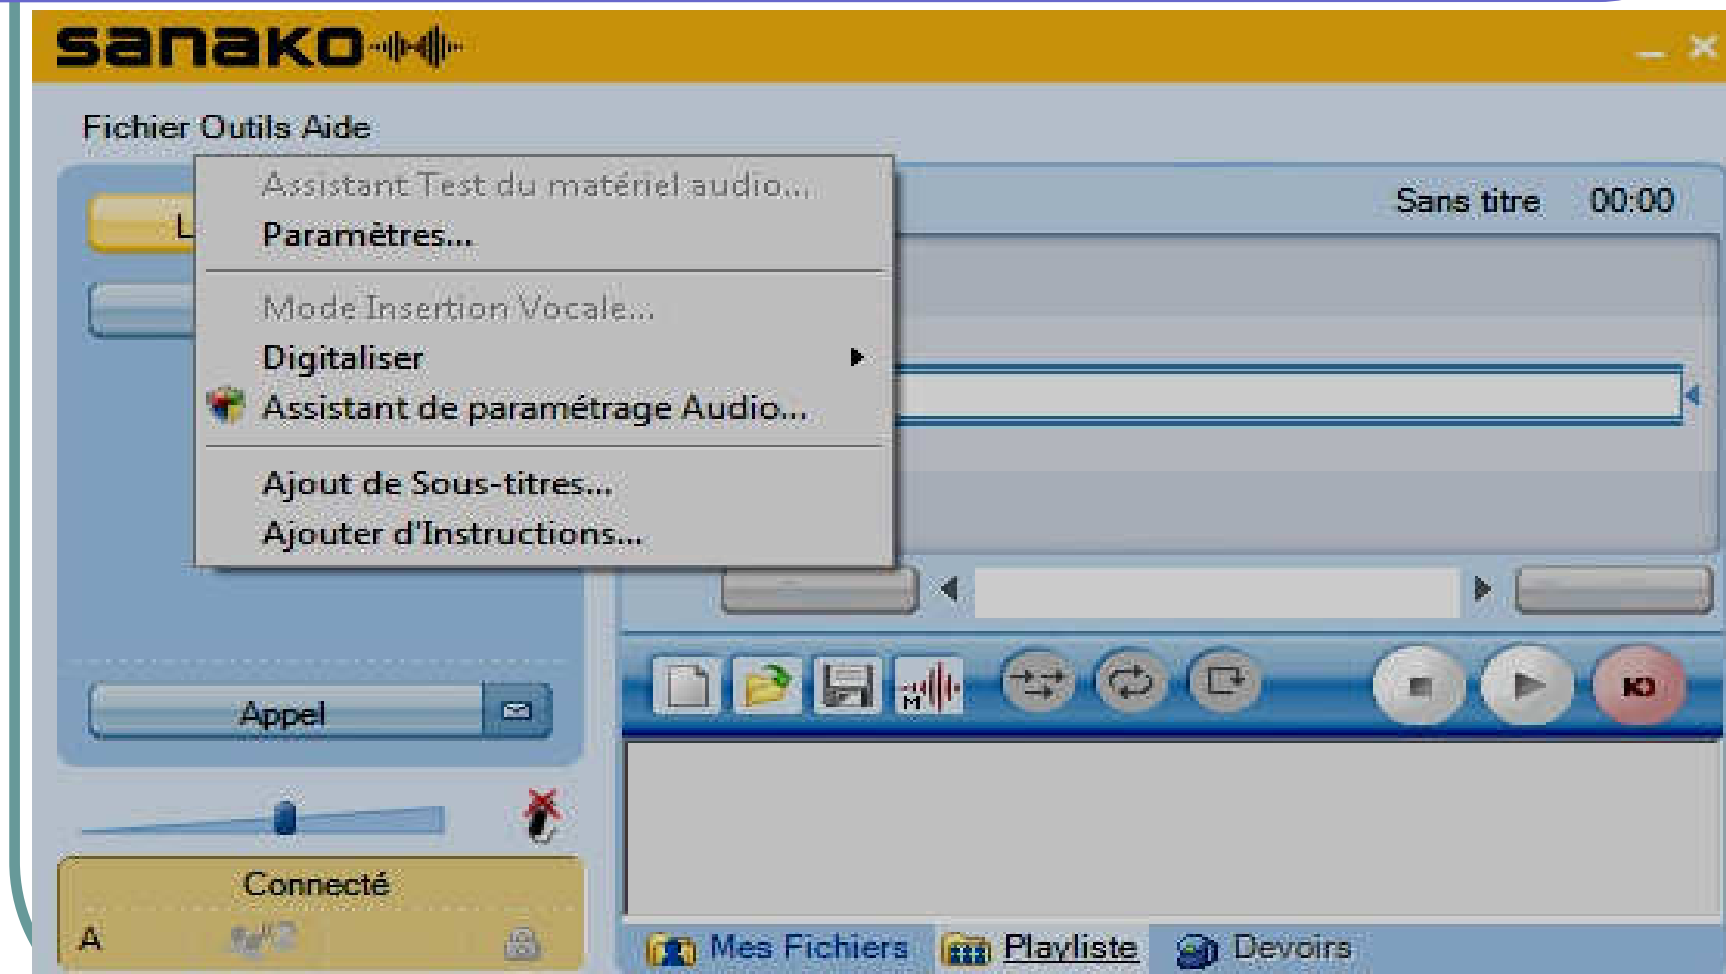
sanako

Fichier Outils Aide

Assistant Test du matériel audio...
Paramètres...
Mode Insertion Vocale...
Digitaliser
Assistant de paramétrage Audio...
Ajout de Sous-titres...
Ajouter d'Instructions...

L

Sans titre 00:00

Appel

Connecté

A

Mes Fichiers Playliste Devoirs